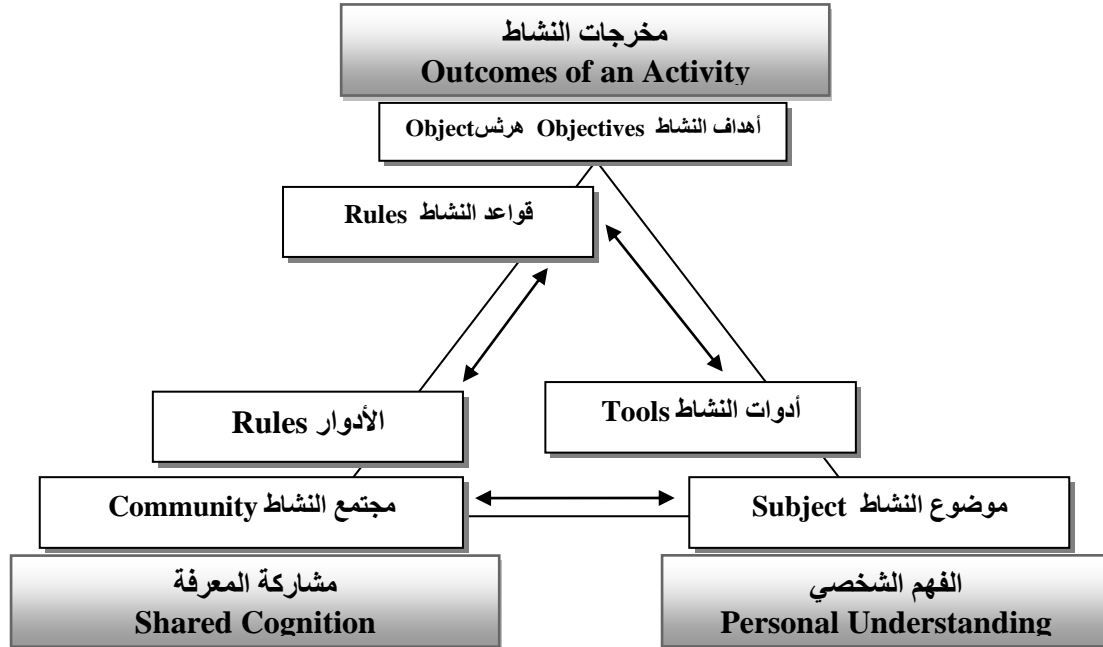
مخرجات النشاط
Outcomes of an Activity

أهداف النشاط Objectives هرشObject

قواعد النشاط Rules

الأدوار Rules

أدوات النشاط Tools

مجتمع النشاط Community

موضوع النشاط Subject

مشاركة المعرفة
Shared Cognition

الفهم الشخصي
Personal Understanding